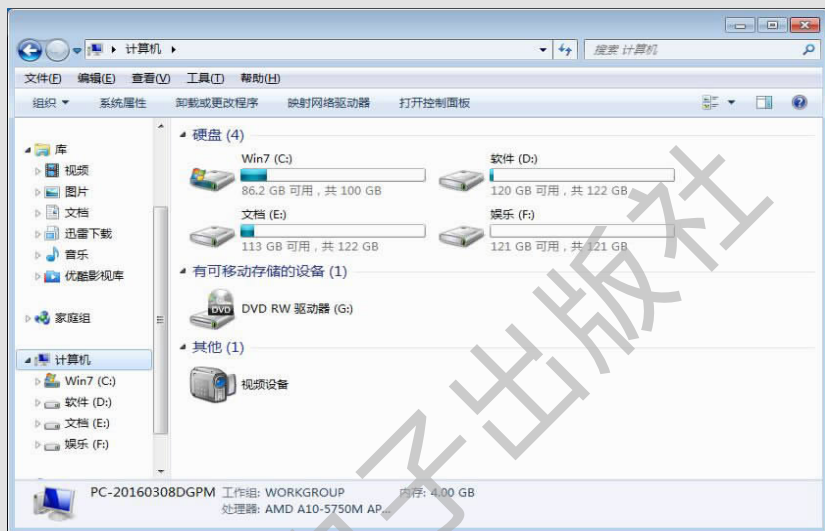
计算机 ▸

搜索 计算机

文件(F) 编辑(E) 查看(V) 工具(T) 帮助(H)

组织 ▾ 系统属性 卸载或更改程序 映射网络驱动器 打开控制面板

库
视频
图片
文档
迅雷下载
音乐
优酷影视库

家庭组

计算机
Win7 (C:)
软件 (D:)
文档 (E:)
娱乐 (F:)

硬盘 (4)

Win7 (C:)
86.2 GB 可用，共 100 GB

软件 (D:)
120 GB 可用，共 122 GB

文档 (E:)
113 GB 可用，共 122 GB

娱乐 (F:)
121 GB 可用，共 121 GB

有可移动存储的设备 (1)

DVD RW 驱动器 (G:)

其他 (1)

视频设备

PC-20160308DGPM 工作组: WORKGROUP 内存: 4.00 GB
处理器: AMD A10-5750M AP...

子出版社